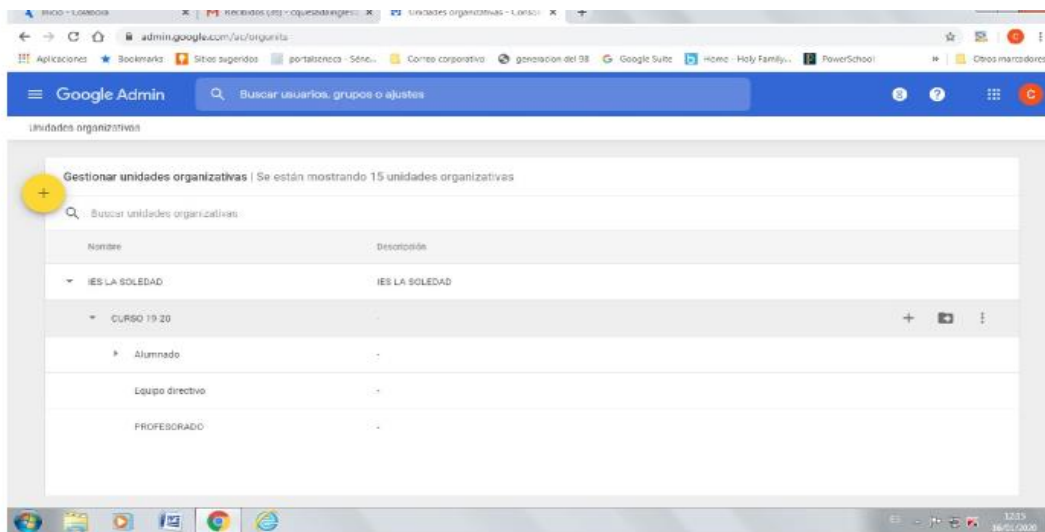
Inicio - Colabora | Recibidos (45) - cquesada@gmail | Unidades organizativas - Consol

admin.google.com/ac/orgunits

Aplicaciones | Bookmarks | Sitios sugeridos | portalsenaca - Sénec... | Correo corporativo | generacion del 98 | Google Suite | Home - Holy Family... | PowerSchool | Otros marcadores

Google Admin

Buscar usuarios, grupos o ajustes

Unidades organizativas

Gestionar unidades organizativas | Se están mostrando 15 unidades organizativas

Buscar unidades organizativas

| Nombre | Descripción |
|---|---|
| IES LA SOLEDAD | IES LA SOLEDAD |
| CURSO 19 20 | - |
| Alumnado | - |
| Equipo directivo | - |
| PROFESORADO | - |

12:15
16/01/2020